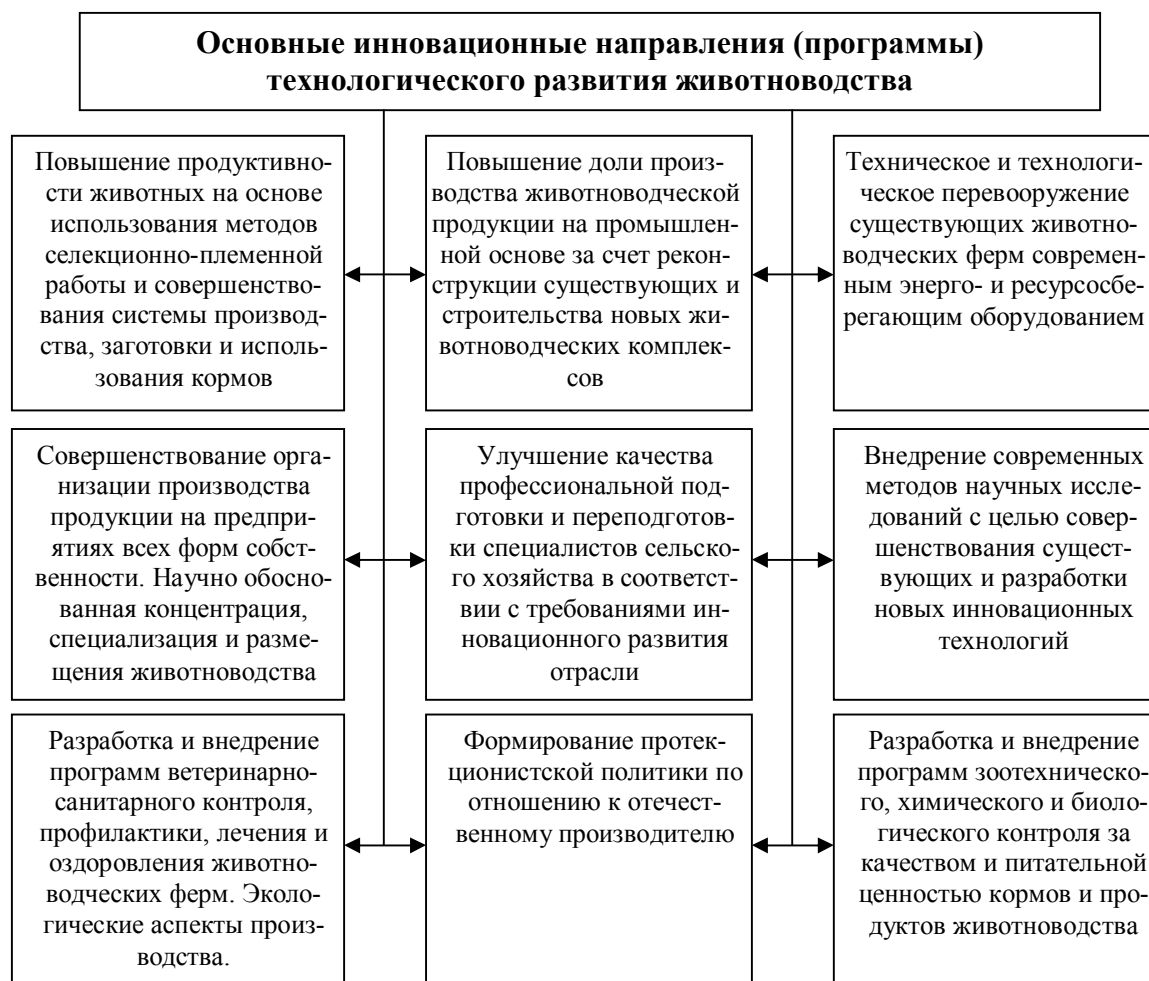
Основные инновационные направления (программы) технологического развития животноводства

Повышение продуктивности животных на основе использования методов селекционно-племенной работы и совершенствования системы производства, заготовки и использования кормов

Повышение доли производства животноводческой продукции на промышленной основе за счет реконструкции существующих и строительства новых животноводческих комплексов

Техническое и технологическое перевооружение существующих животноводческих ферм современным энерго- и ресурсосберегающим оборудованием

Совершенствование организации производства продукции на предприятиях всех форм собственности. Научно обоснованная концентрация, специализация и размещения животноводства

Улучшение качества профессиональной подготовки и переподготовки специалистов сельского хозяйства в соответствии с требованиями инновационного развития отрасли

Внедрение современных методов научных исследований с целью совершенствования существующих и разработки новых инновационных технологий

Разработка и внедрение программ ветеринарно-санитарного контроля, профилактики, лечения и оздоровления животноводческих ферм. Экологические аспекты производства.

Формирование протекционистской политики по отношению к отечественному производителю

Разработка и внедрение программ зоотехнического, химического и биологического контроля за качеством и питательной ценностью кормов и продуктов животноводства